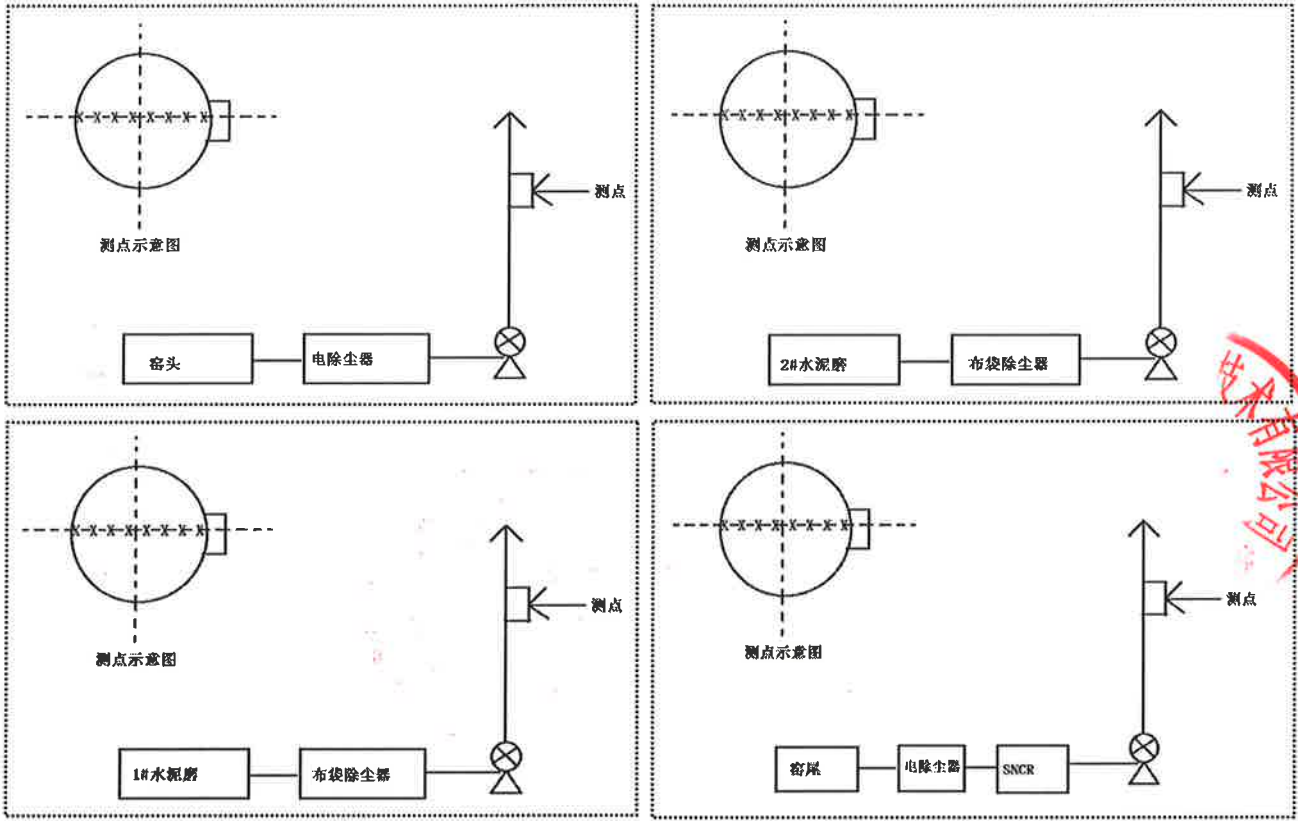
X-X-X-X-X-X-X-X

测点示意图

测点

窑头

电除尘器

X-X-X-X-X-X-X-X

测点示意图

测点

2#水泥磨

布袋除尘器

技术有限公司

X-X-X-X-X-X-X-X

测点示意图

测点

1#水泥磨

布袋除尘器

X-X-X-X-X-X-X-X

测点示意图

测点

窑尾

电除尘器

SNCR